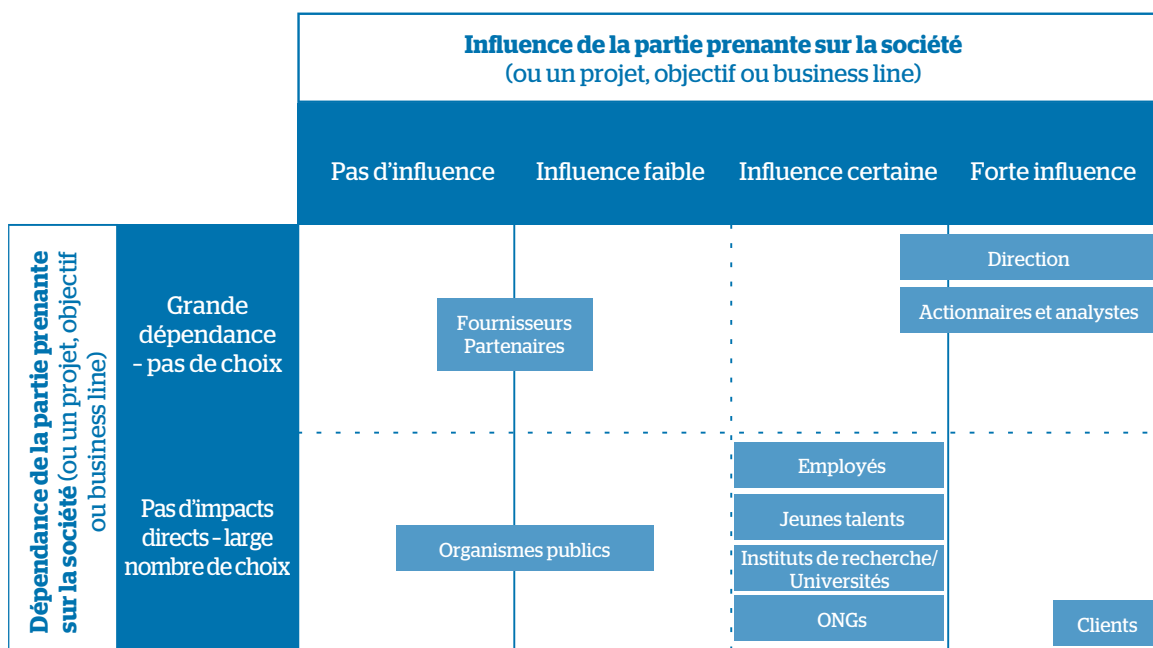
Influence de la partie prenante sur la société
(ou un projet, objectif ou business line)

Pas d'influence
Influence faible
Influence certaine
Forte influence

Dépendance de la partie prenante sur la société (ou un projet, objectif ou business line)

Grande dépendance - pas de choix

Direction
Actionnaires et analystes
Fournisseurs Partenaires

Pas d'impacts directs - large nombre de choix

Employés
Jeunes talents
Organismes publics
Instituts de recherche/ Universités
ONGs
Clients